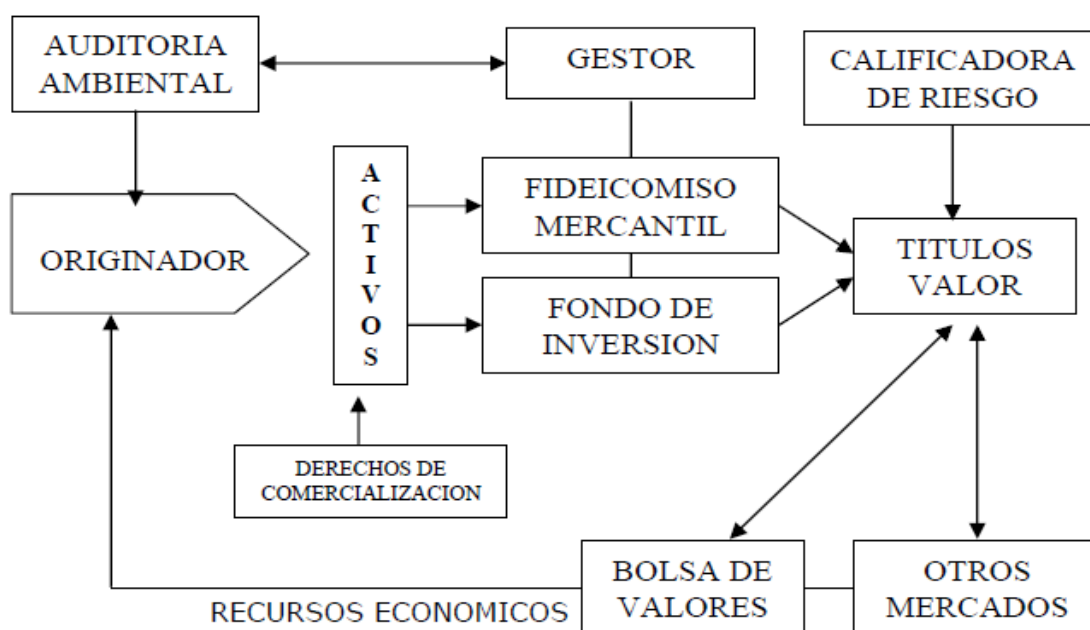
AUDITORIA AMBIENTAL

GESTOR

CALIFICADORA DE RIESGO

ORIGINADOR

A C T I V O S

FIDEICOMISO MERCANTIL

FONDO DE INVERSION

TITULOS VALOR

DERECHOS DE COMERCIALIZACION

BOLSA DE VALORES

OTROS MERCADOS

RECURSOS ECONOMICOS